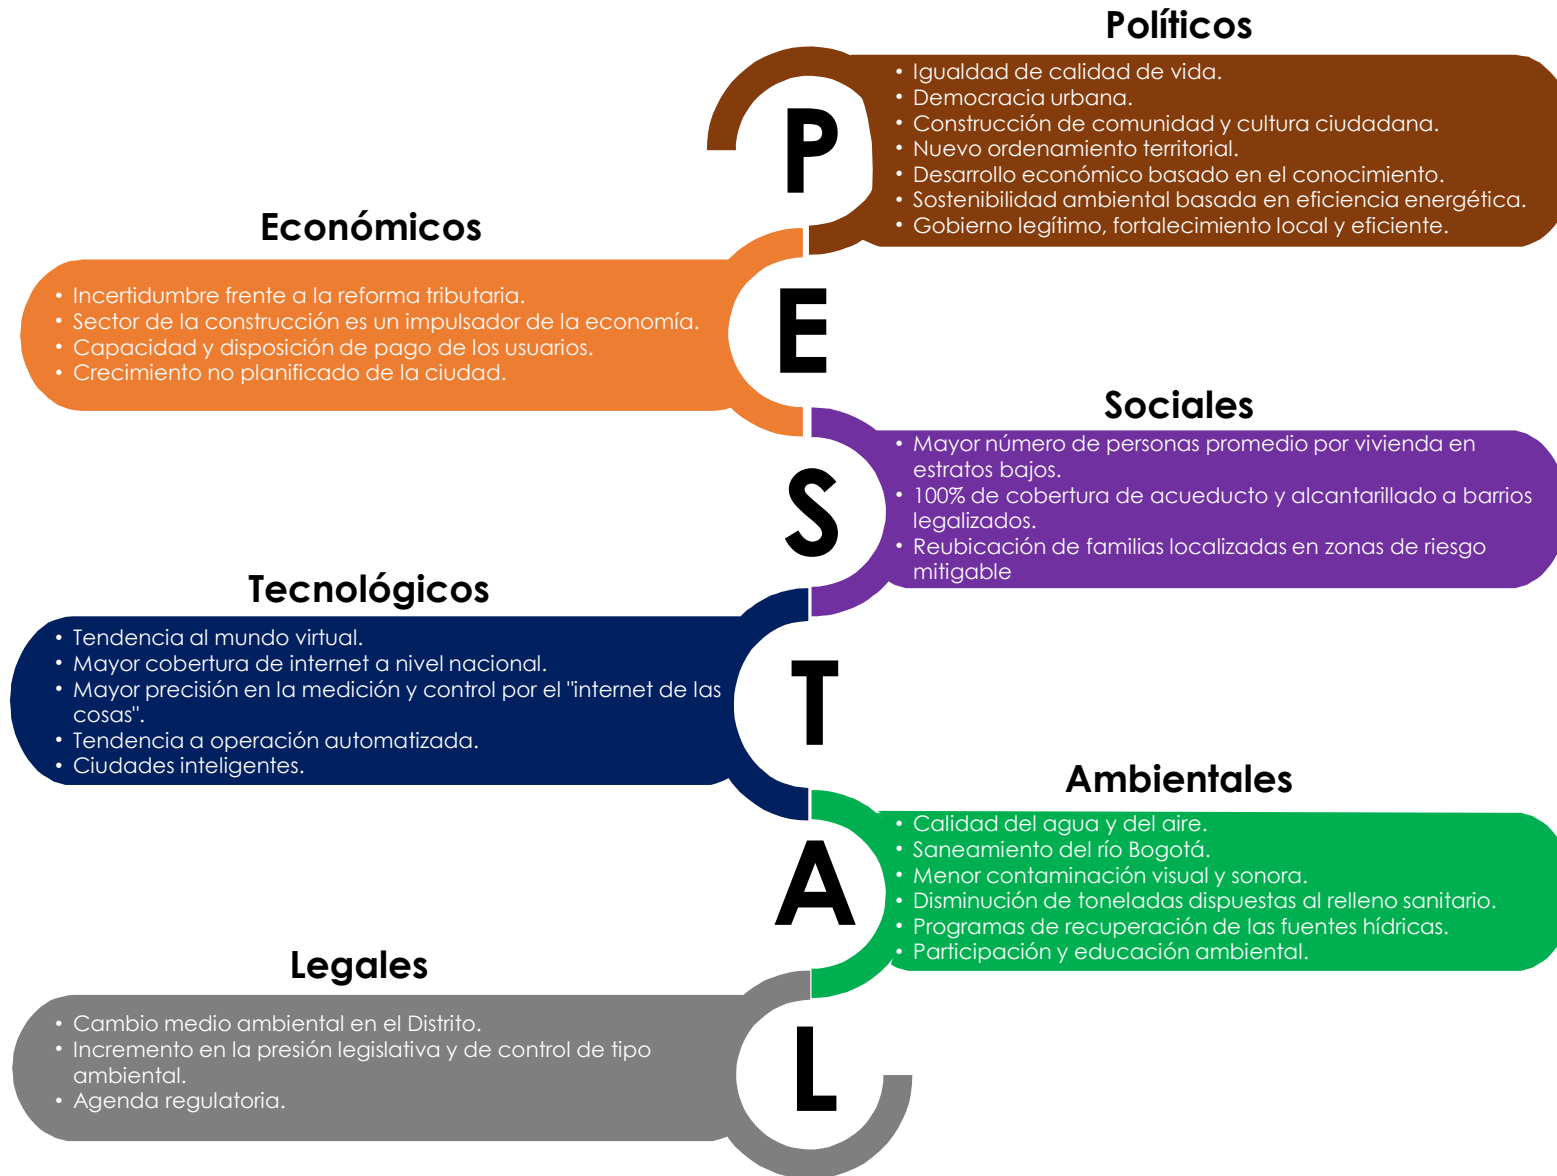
Políticos

P

- Igualdad de calidad de vida.
- Democracia urbana.
- Construcción de comunidad y cultura ciudadana.
- Nuevo ordenamiento territorial.
- Desarrollo económico basado en el conocimiento.
- Sostenibilidad ambiental basada en eficiencia energética.
- Gobierno legítimo, fortalecimiento local y eficiente.

Económicos

- Incertidumbre frente a la reforma tributaria.
- Sector de la construcción es un impulsador de la economía.
- Capacidad y disposición de pago de los usuarios.
- Crecimiento no planificado de la ciudad.

E

Sociales

S

- Mayor número de personas promedio por vivienda en estratos bajos.
- 100% de cobertura de acueducto y alcantarillado a barrios legalizados.
- Reubicación de familias localizadas en zonas de riesgo mitigable

Tecnológicos

- Tendencia al mundo virtual.
- Mayor cobertura de internet a nivel nacional.
- Mayor precisión en la medición y control por el "internet de las cosas".
- Tendencia a operación automatizada.
- Ciudades inteligentes.

T

Ambientales

A

- Calidad del agua y del aire.
- Saneamiento del río Bogotá.
- Menor contaminación visual y sonora.
- Disminución de toneladas dispuestas al relleno sanitario.
- Programas de recuperación de las fuentes hídricas.
- Participación y educación ambiental.

Legales

- Cambio medio ambiental en el Distrito.
- Incremento en la presión legislativa y de control de tipo ambiental.
- Agenda regulatoria.

L